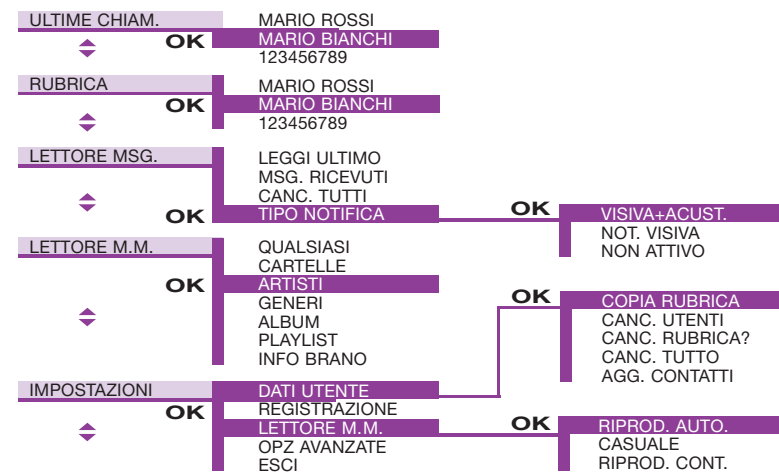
ULTIME CHIAM.
OK
MARIO ROSSI
MARIO BIANCHI
123456789

RUBRICA
OK
MARIO ROSSI
MARIO BIANCHI
123456789

LETTORE MSG.
OK
LEGGI ULTIMO
MSG. RICEVUTI
CANC. TUTTI
TIPO NOTIFICA

OK
VISIVA+ACUST.
NOT. VISIVA
NON ATTIVO

LETTORE M.M.
OK
QUALSIASI
CARTELLE
ARTISTI
GENERI
ALBUM
PLAYLIST
INFO BRANO

OK
COPIA RUBRICA
CANC. UTENTI
CANC. RUBRICA?
CANC. TUTTO
AGG. CONTATTI

IMPOSTAZIONI
OK
DATI UTENTE
REGISTRAZIONE
LETTORE M.M.
OPZ AVANZATE
ESCI

OK
RIPROD. AUTO.
CASUALE
RIPROD. CONT.